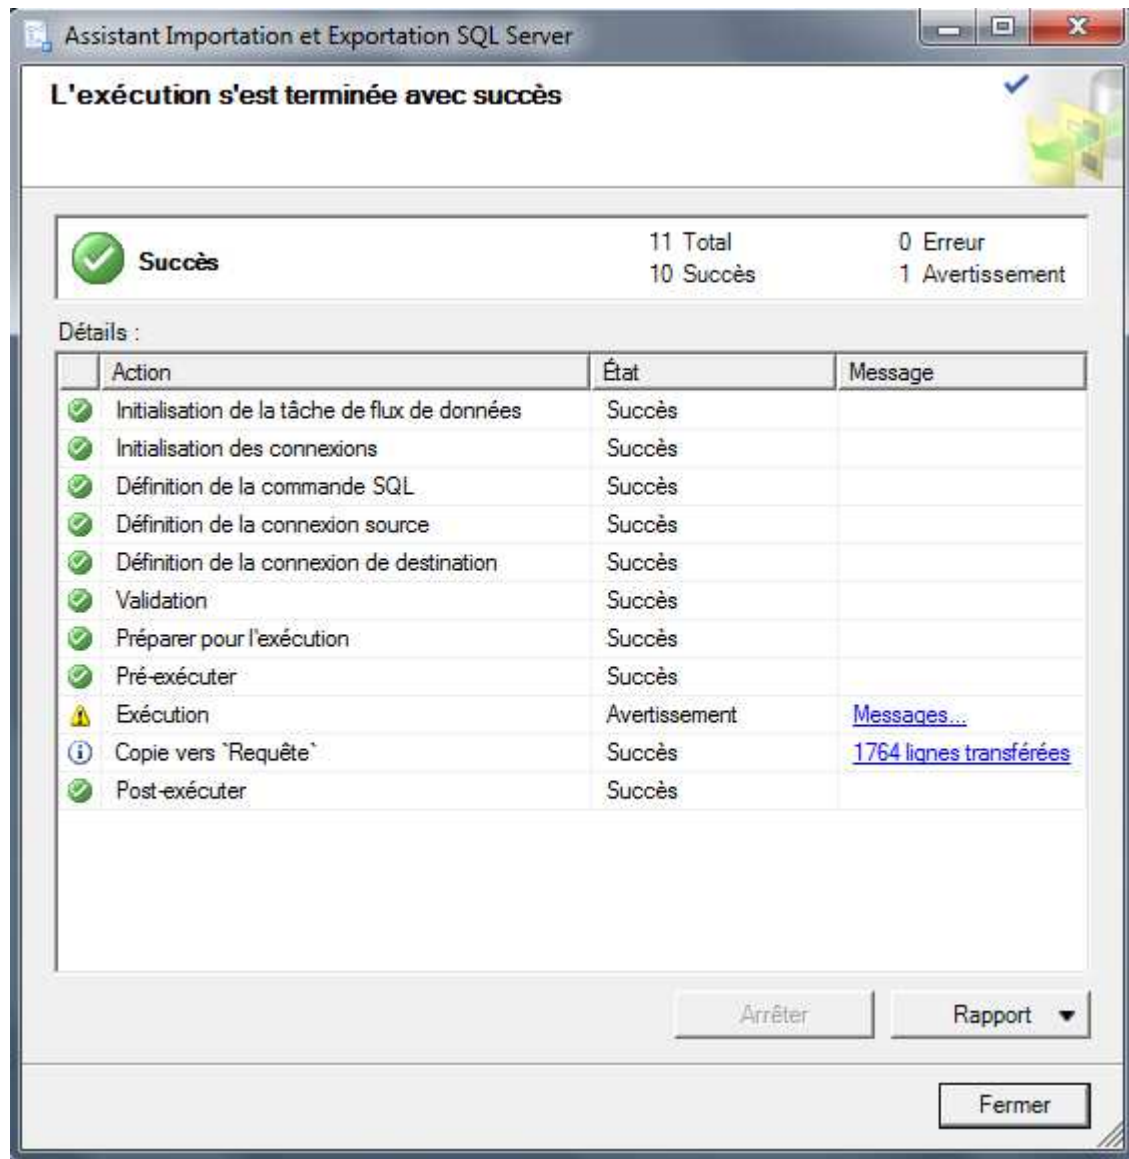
Assistant Importation et Exportation SQL Server

L'exécution s'est terminée avec succès

Succès

11 Total
10 Succès

0 Erreur
1 Avertissement

Détails :

| Action | État | Message |
|---|---|---|
| Initialisation de la tâche de flux de données | Succès | |
| Initialisation des connexions | Succès | |
| Définition de la commande SQL | Succès | |
| Définition de la connexion source | Succès | |
| Définition de la connexion de destination | Succès | |
| Validation | Succès | |
| Préparer pour l'exécution | Succès | |
| Pré-exécuter | Succès | |
| Exécution | Avertissement | Messages... |
| Copie vers `Requête` | Succès | 1764 lignes transférées |
| Post-exécuter | Succès | |

Arrêter

Rapport

Fermer